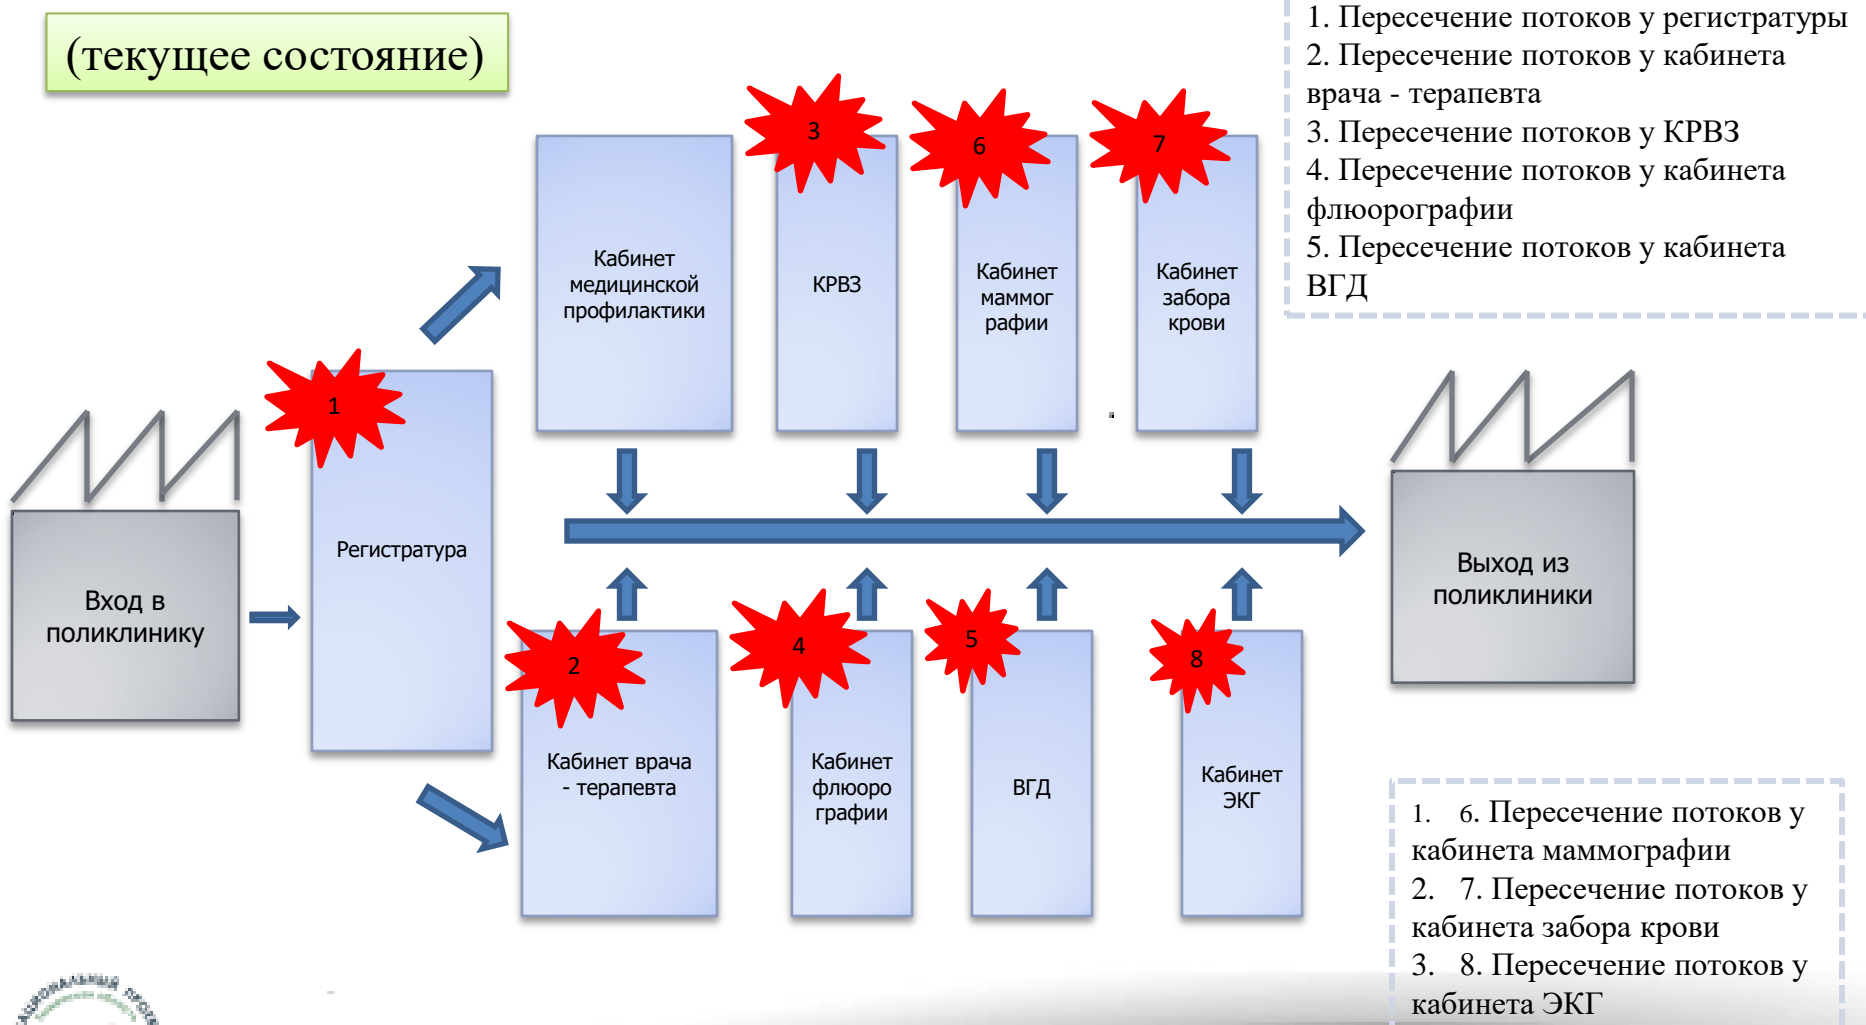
(текущее состояние)

1. Пересечение потоков у регистратуры
2. Пересечение потоков у кабинета врача - терапевта
3. Пересечение потоков у КРВЗ
4. Пересечение потоков у кабинета флюорографии
5. Пересечение потоков у кабинета ВГД

3

6

7

Кабинет медицинской профилактики

КРВЗ

Кабинет маммог рафии

Кабинет забора крови

1

Вход в поликлинику

Регистратура

Выход из поликлиники

2

4

5

8

Кабинет врача - терапевта

Кабинет флюоро графии

ВГД

Кабинет ЭКГ

1. 6. Пересечение потоков у кабинета маммографии
2. 7. Пересечение потоков у кабинета забора крови
3. 8. Пересечение потоков у кабинета ЭКГ